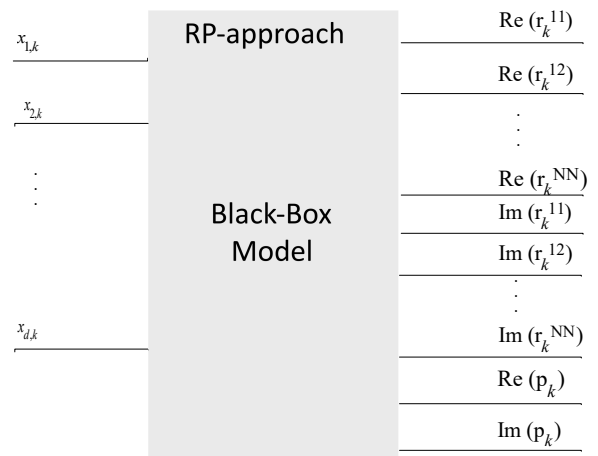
$x_{1,k}$

$x_{2,k}$

$\vdots$

$x_{d,k}$

RP-approach

Black-Box Model

Re $(r_k^{11})$

Re $(r_k^{12})$

$\vdots$

Re $(r_k^{NN})$

Im $(r_k^{11})$

Im $(r_k^{12})$

$\vdots$

Im $(r_k^{NN})$

Re $(p_k)$

Im $(p_k)$